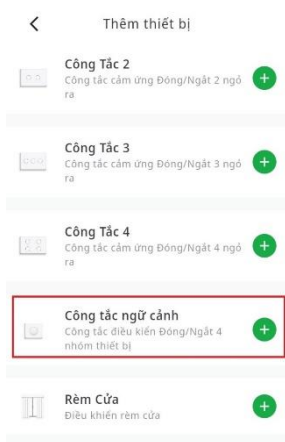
<

Thêm thiết bị

Công Tắc 2
Công tắc cảm ứng Đóng/Ngắt 2 ngõ ra

Công Tắc 3
Công tắc cảm ứng Đóng/Ngắt 3 ngõ ra

Công Tắc 4
Công tắc cảm ứng Đóng/Ngắt 4 ngõ ra

Công tắc ngữ cảnh
Công tắc điều kiển Đóng/Ngắt 4 nhóm thiết bị

Rèm Cửa
Điều khiển rèm cửa